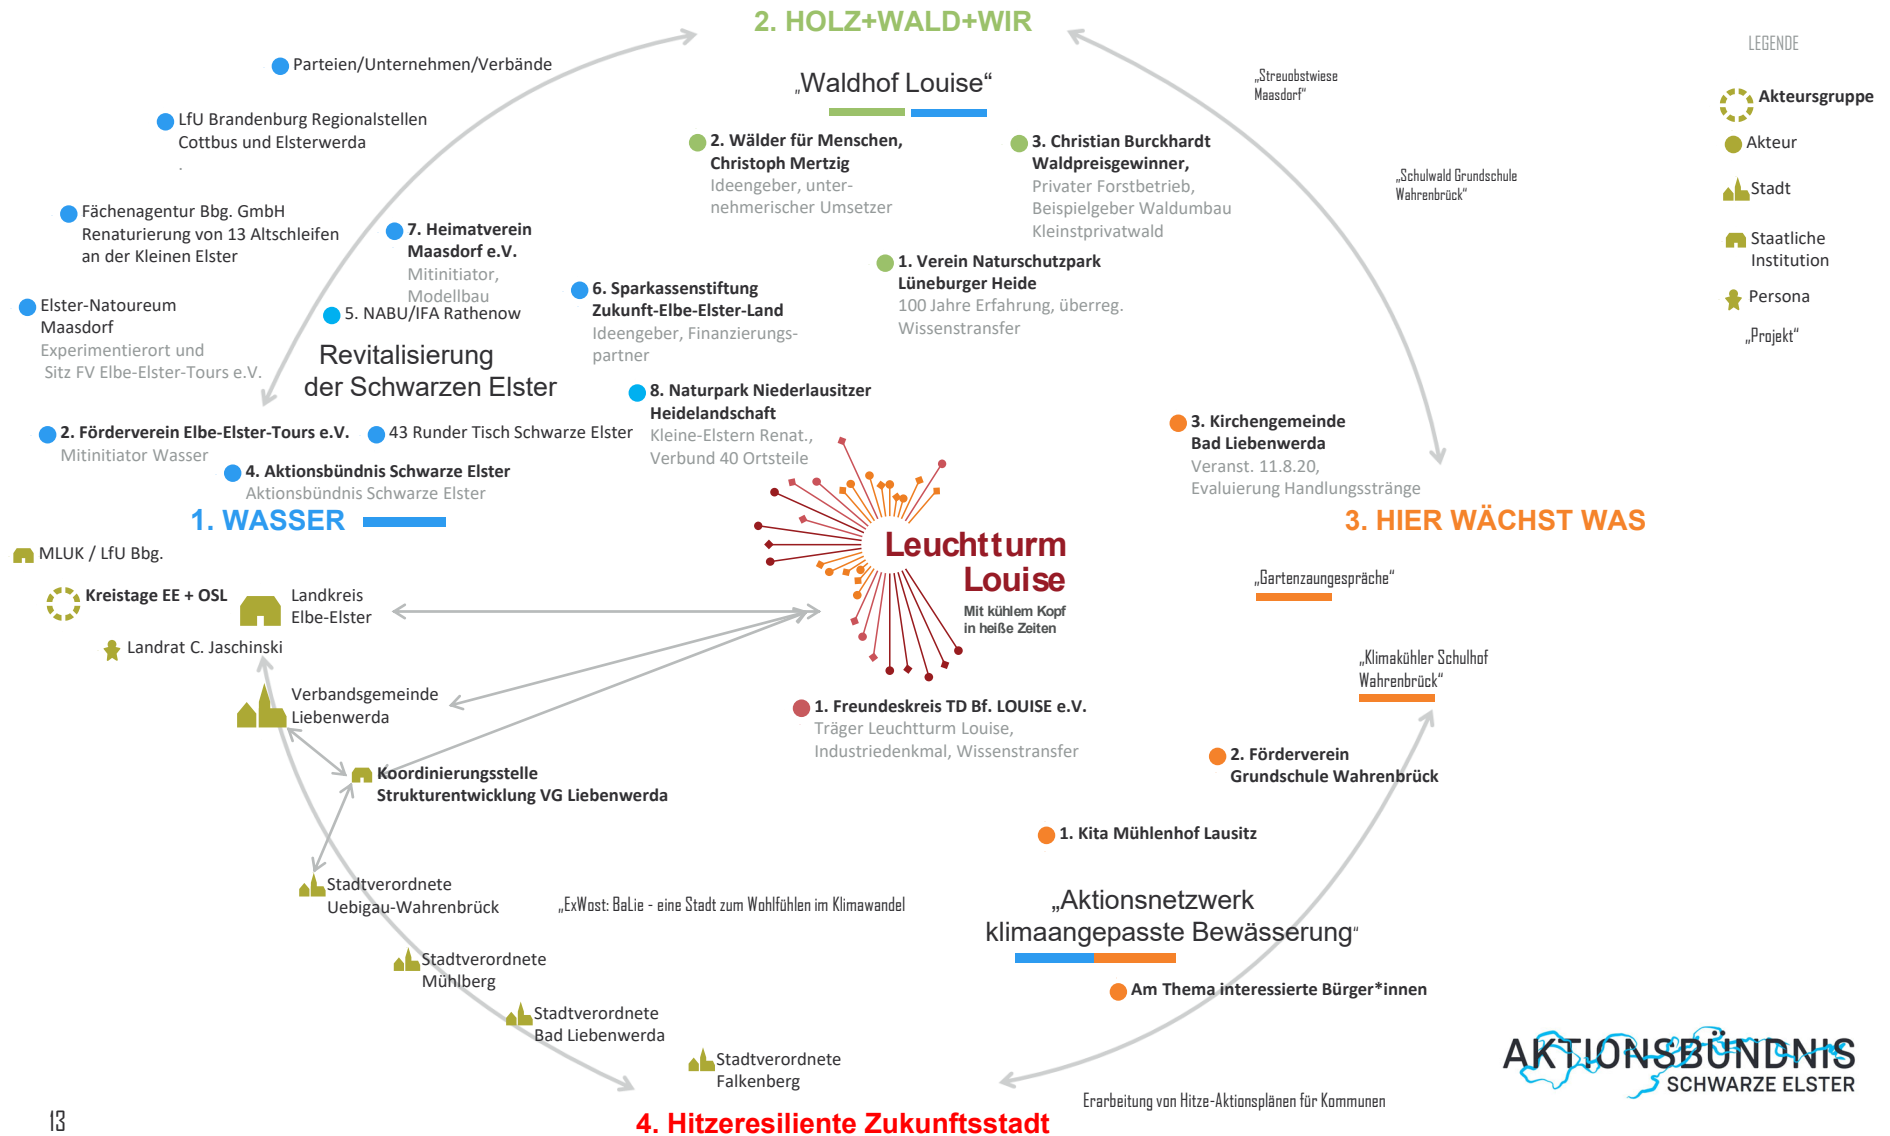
2. HOLZ+WALD+WIR

„Waldhof Louise“

2. Wälder für Menschen, Christoph Mertzig
Ideengeber, unternehmerischer Umsetzer

3. Christian Burckhardt Waldpreisgewinner,
Privater Forstbetrieb, Beispielgeber Waldumbau Kleinstprivatwald

1. Verein Naturschutzpark Lüneburger Heide
100 Jahre Erfahrung, überreg. Wissenstransfer

„Streuobstwiese Maasdorf“

„Schulwald Grundschule Wahrenbrück“

LEGENDE

Akteursgruppe

Akteur

Stadt

Staatliche Institution

Persona

„Projekt“

Parteien/Unternehmen/Verbände

LfU Brandenburg Regionalstellen Cottbus und Elsterwerda

Fächenagentur Bbg. GmbH Renaturierung von 13 Altschleifen an der Kleinen Elster

7. Heimatverein Maasdorf e.V.
Mitinitiator, Modellbau

5. NABU/IFA Rathenow

6. Sparkassenstiftung Zukunft-Elbe-Elster-Land
Ideengeber, Finanzierungspartner

Elster-Natoureum Maasdorf
Experimentierort und Sitz FV Elbe-Elster-Tours e.V.

Revitalisierung der Schwarzen Elster

8. Naturpark Niederlausitzer Heidelandschaft
Kleine-Elstern Renat., Verbund 40 Ortsteile

2. Förderverein Elbe-Elster-Tours e.V.
Mitinitiator Wasser

43 Runder Tisch Schwarze Elster

4. Aktionsbündnis Schwarze Elster
Aktionsbündnis Schwarze Elster

1. WASSER

3. Kirchengemeinde Bad Liebenwerda
Veranst. 11.8.20, Evaluierung Handlungsstränge

3. HIER WÄCHST WAS

Leuchtturm Louise
Mit kühlem Kopf in heiße Zeiten

MLUK / LfU Bbg.

Kreistage EE + OSL

Landkreis Elbe-Elster

Landrat C. Jaschinski

„Gartenzaungespräche“

„Klimakühler Schulhof Wahrenbrück“

Verbandsgemeinde Liebenwerda

1. Freundeskreis TD Bf. LOUISE e.V.
Träger Leuchtturm Louise, Industriedenkmal, Wissenstransfer

Koordinierungsstelle Strukturentwicklung VG Liebenwerda

2. Förderverein Grundschule Wahrenbrück

1. Kita Mühlenhof Lausitz

Stadtverordnete Uebigau-Wahrenbrück

„ExWost: BaLie - eine Stadt zum Wohlfühlen im Klimawandel

„Aktionsnetzwerk klimaangepasste Bewässerung“

Stadtverordnete Mühlberg

Am Thema interessierte Bürger*innen

Stadtverordnete Bad Liebenwerda

Stadtverordnete Falkenberg

AKTIONSBÜNDNIS SCHWARZE ELSTER

Erarbeitung von Hitze-Aktionsplänen für Kommunen

13

4. Hitzeresiliente Zukunftsstadt